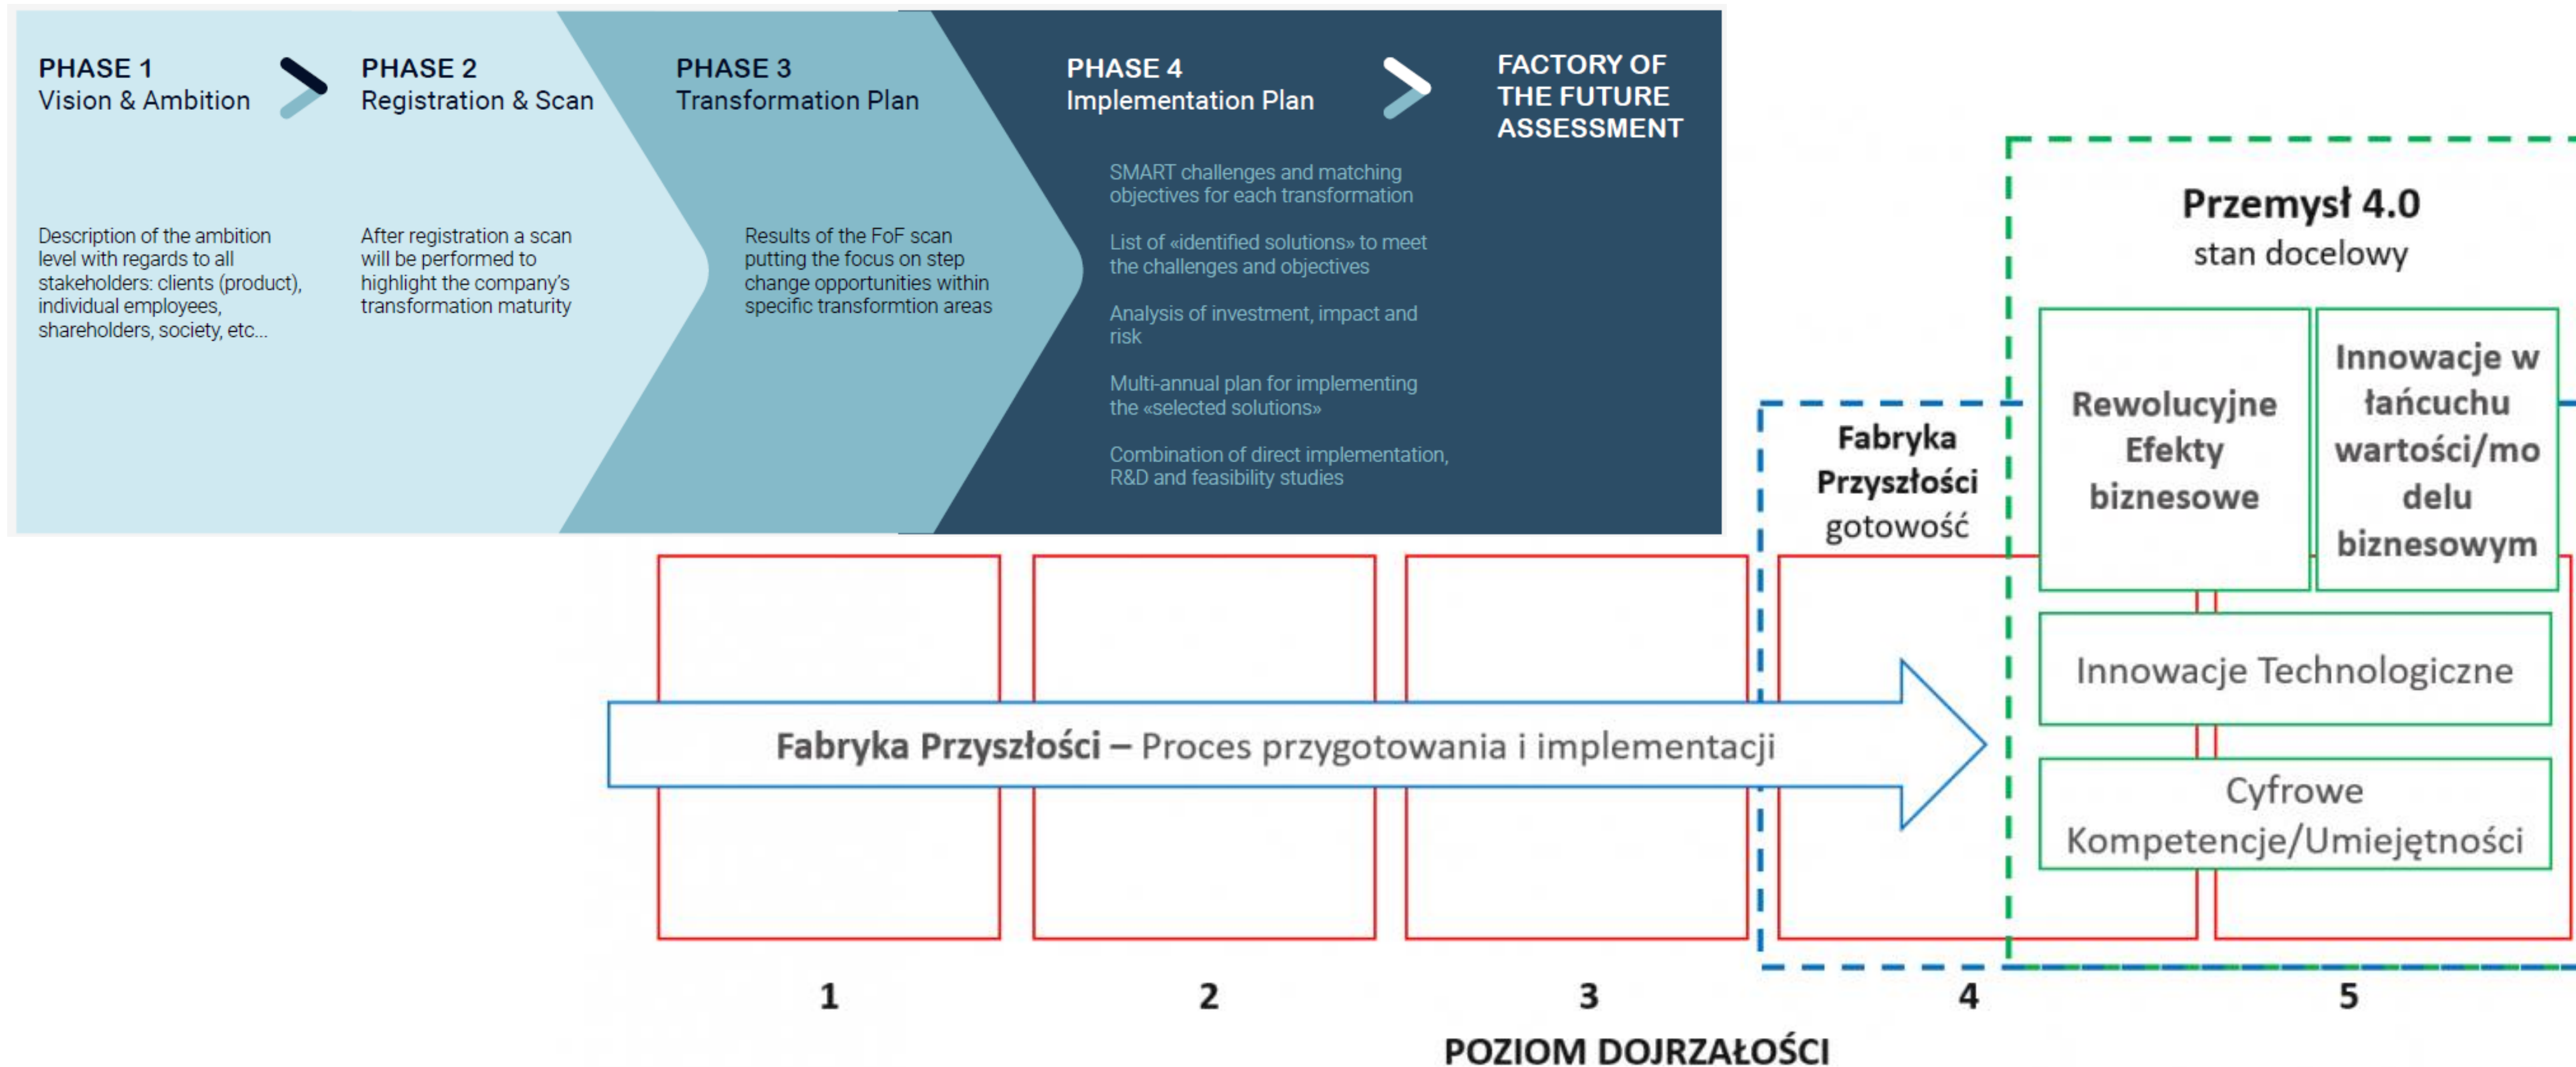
PHASE 1
Vision & Ambition

Description of the ambition level with regards to all stakeholders: clients (product), individual employees, shareholders, society, etc...

PHASE 2
Registration & Scan

After registration a scan will be performed to highlight the company's transformation maturity

PHASE 3
Transformation Plan

Results of the FoF scan putting the focus on step change opportunities within specific transformtion areas

PHASE 4
Implementation Plan

SMART challenges and matching objectives for each transformation

List of «identified solutions» to meet the challenges and objectives

Analysis of investment, impact and risk

Multi-annual plan for implementing the «selected solutions»

Combination of direct implementation, R&D and feasibility studies

FACTORY OF THE FUTURE ASSESSMENT

Przemysł 4.0
stan docelowy

Fabryka Przyszłości
gotowość

Rewolucyjne Efekty biznesowe

Innowacje w łańcuchu wartości/modelu biznesowym

Innowacje Technologiczne

Cyfrowe Kompetencje/Umiejętności

Fabryka Przyszłości – Proces przygotowania i implementacji

1
2
3
4
5

POZIOM DOJRZAŁOŚCI